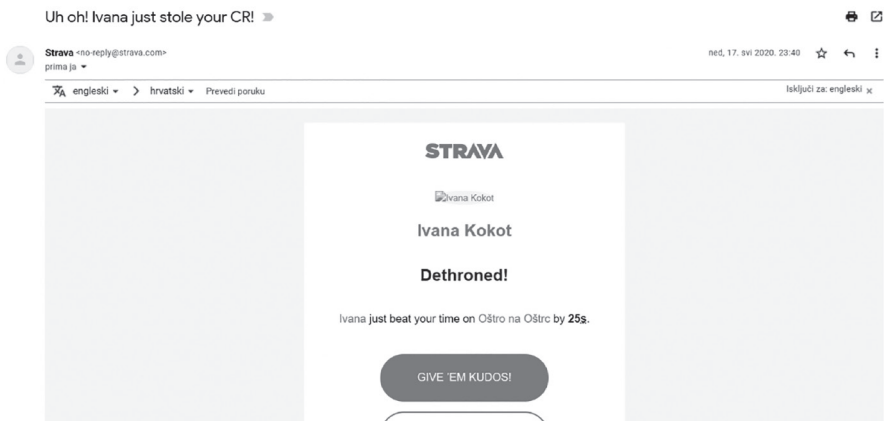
Uh oh! Ivana just stole your CR!

Strava <no-reply@strava.com>
prima ja

ned, 17. svi 2020. 23:40

engleski > hrvatski Prevedi poruku

Isključi za: engleski

STRAVA

Ivana Kokot

Ivana Kokot

Dethroned!

Ivana just beat your time on Oštro na Oštrc by 25s.

GIVE 'EM KUDOS!